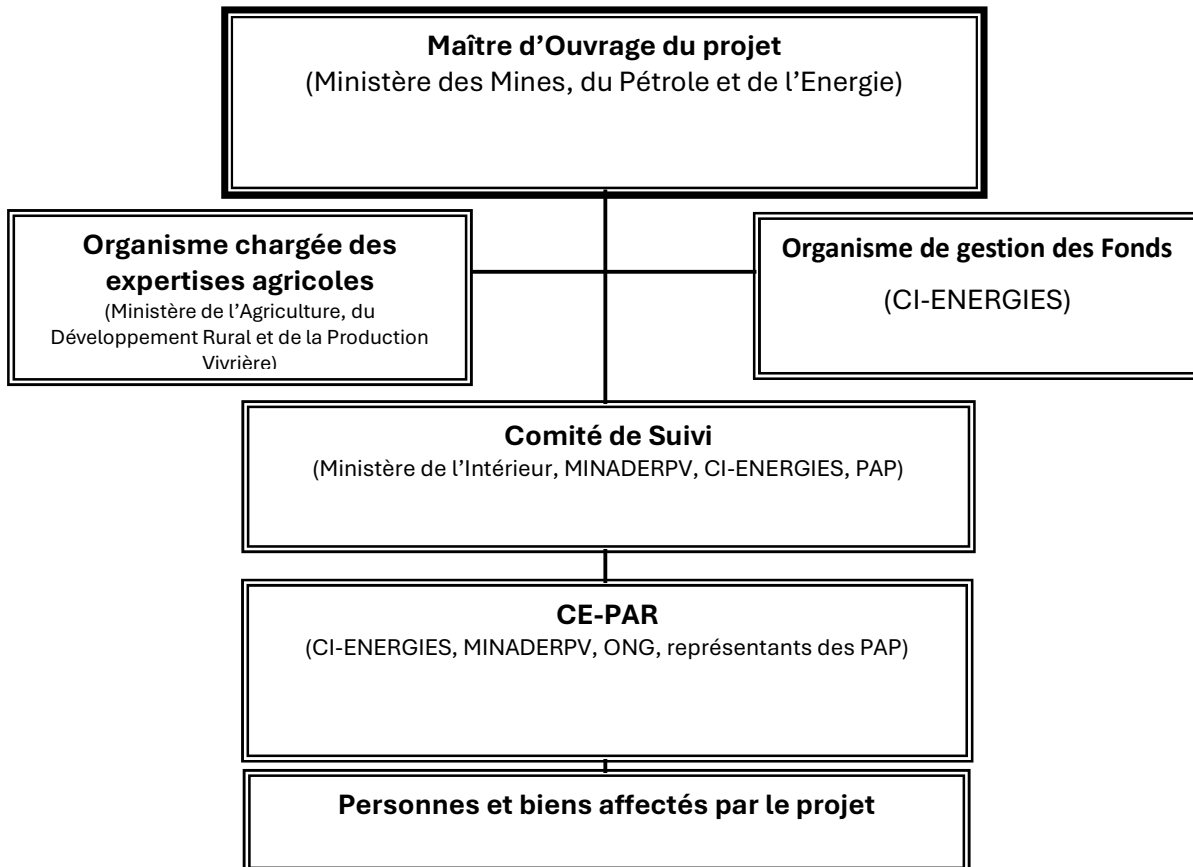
**Maître d'Ouvrage du projet**
(Ministère des Mines, du Pétrole et de l'Energie)

**Organisme chargée des expertises agricoles**
(Ministère de l'Agriculture, du Développement Rural et de la Production Vivrière)

**Organisme de gestion des Fonds**
(CI-ENERGIES)

**Comité de Suivi**
(Ministère de l'Intérieur, MINADERPV, CI-ENERGIES, PAP)

**CE-PAR**
(CI-ENERGIES, MINADERPV, ONG, représentants des PAP)

**Personnes et biens affectés par le projet**